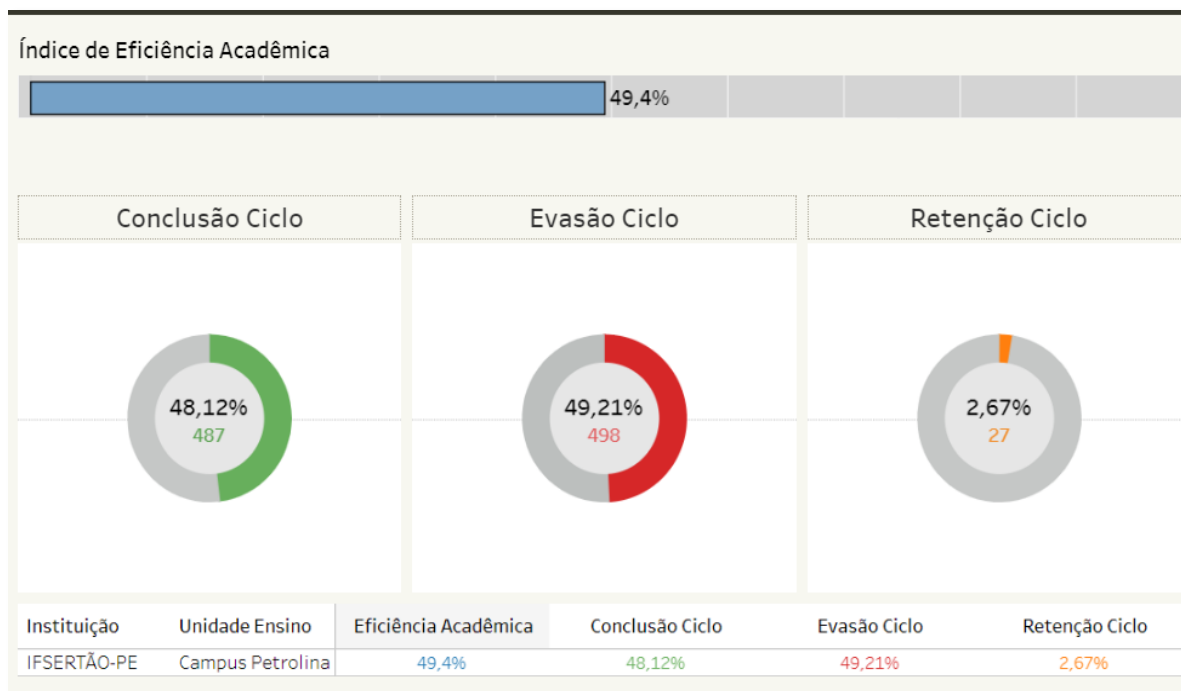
Índice de Eficiência Acadêmica

49,4%

Conclusão Ciclo

48,12%
487

Evasão Ciclo

49,21%
498

Retenção Ciclo

2,67%
27

| Instituição | Unidade Ensino | Eficiência Acadêmica | Conclusão Ciclo | Evasão Ciclo | Retenção Ciclo |
|---|---|---|---|---|---|
| IFSERTÃO-PE | Campus Petrolina | 49,4% | 48,12% | 49,21% | 2,67% |